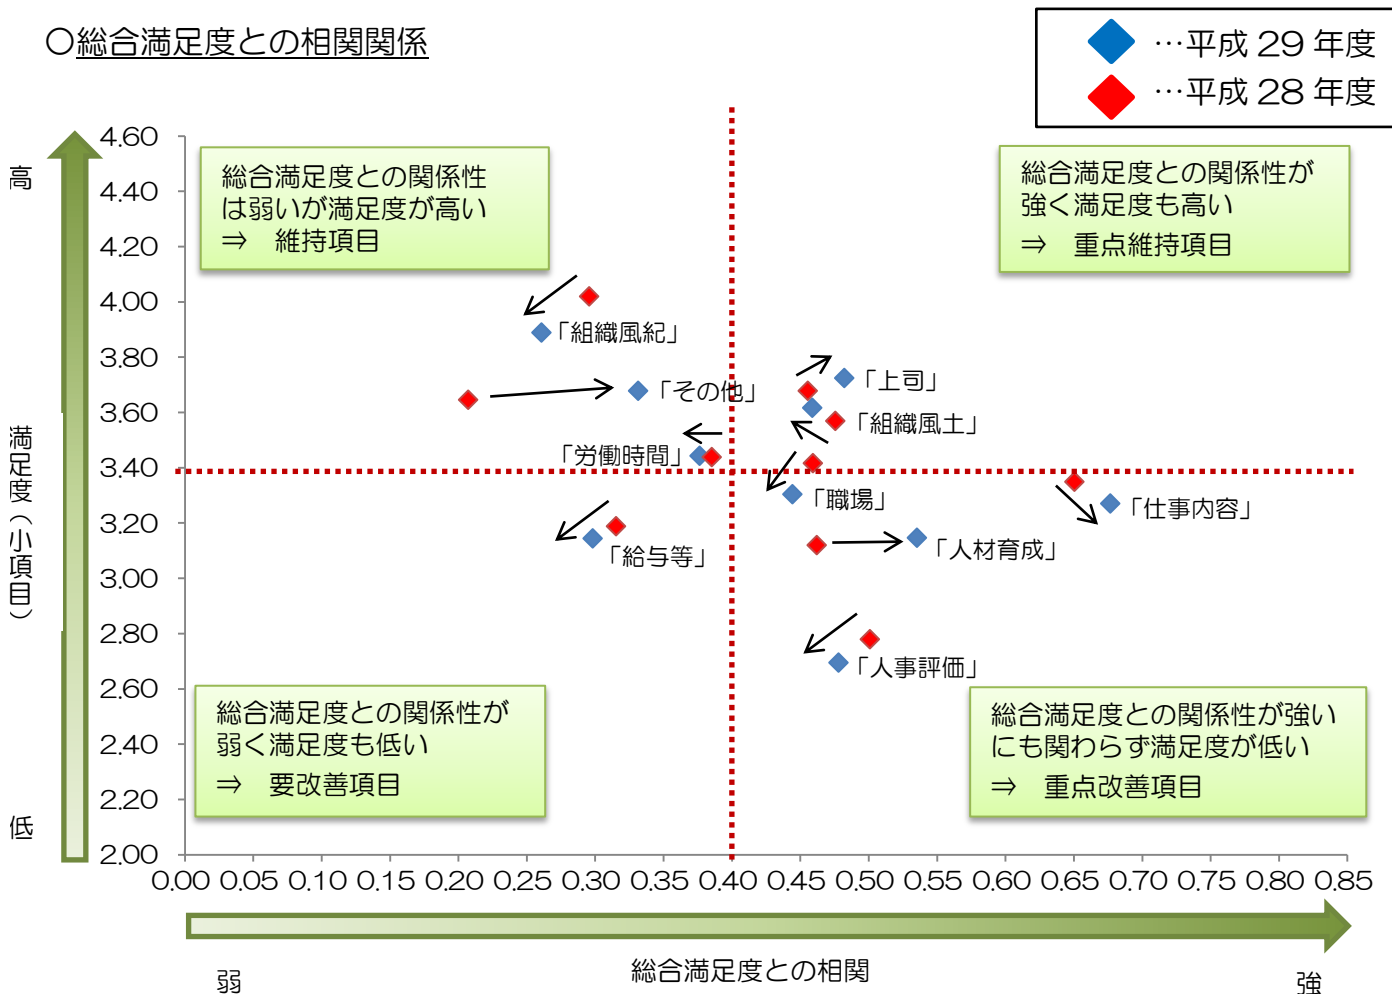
○総合満足度との相関関係

…平成 29 年度
…平成 28 年度

高

満足度（小項目）

低

4.60
4.40
4.20
4.00
3.80
3.60
3.40
3.20
3.00
2.80
2.60
2.40
2.20
2.00

総合満足度との関係性は弱いが満足度が高い
⇒ 維持項目

総合満足度との関係性が強く満足度も高い
⇒ 重点維持項目

「組織風紀」
「その他」
「上司」
「組織風土」
「労働時間」
「職場」
「仕事内容」
「給与等」
「人材育成」
「人事評価」

総合満足度との関係性が弱く満足度も低い
⇒ 要改善項目

総合満足度との関係性が強いにも関わらず満足度が低い
⇒ 重点改善項目

0.00 0.05 0.10 0.15 0.20 0.25 0.30 0.35 0.40 0.45 0.50 0.55 0.60 0.65 0.70 0.75 0.80 0.85

弱
総合満足度との相関
強